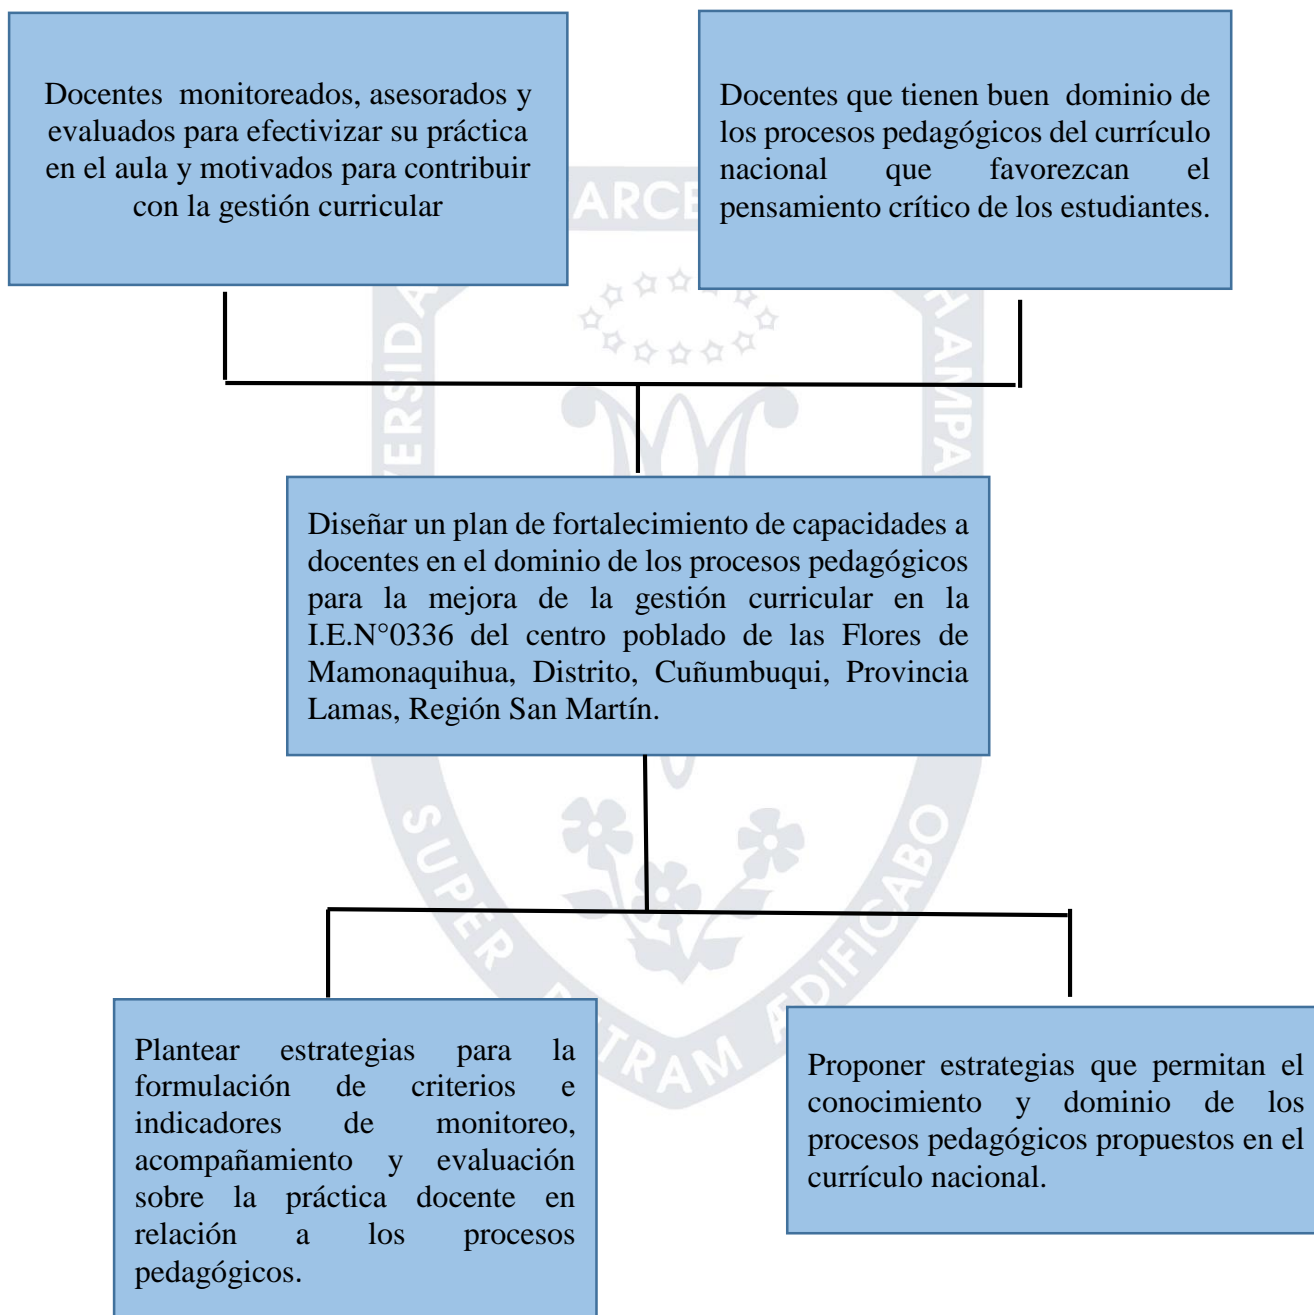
Docentes monitoreados, asesorados y evaluados para efectivizar su práctica en el aula y motivados para contribuir con la gestión curricular

Docentes que tienen buen dominio de los procesos pedagógicos del currículo nacional que favorezcan el pensamiento crítico de los estudiantes.

Diseñar un plan de fortalecimiento de capacidades a docentes en el dominio de los procesos pedagógicos para la mejora de la gestión curricular en la I.E.N°0336 del centro poblado de las Flores de Mamonaquihua, Distrito, Cuñumbuqui, Provincia Lamas, Región San Martín.

Plantear estrategias para la formulación de criterios e indicadores de monitoreo, acompañamiento y evaluación sobre la práctica docente en relación a los procesos pedagógicos.

Proponer estrategias que permitan el conocimiento y dominio de los procesos pedagógicos propuestos en el currículo nacional.